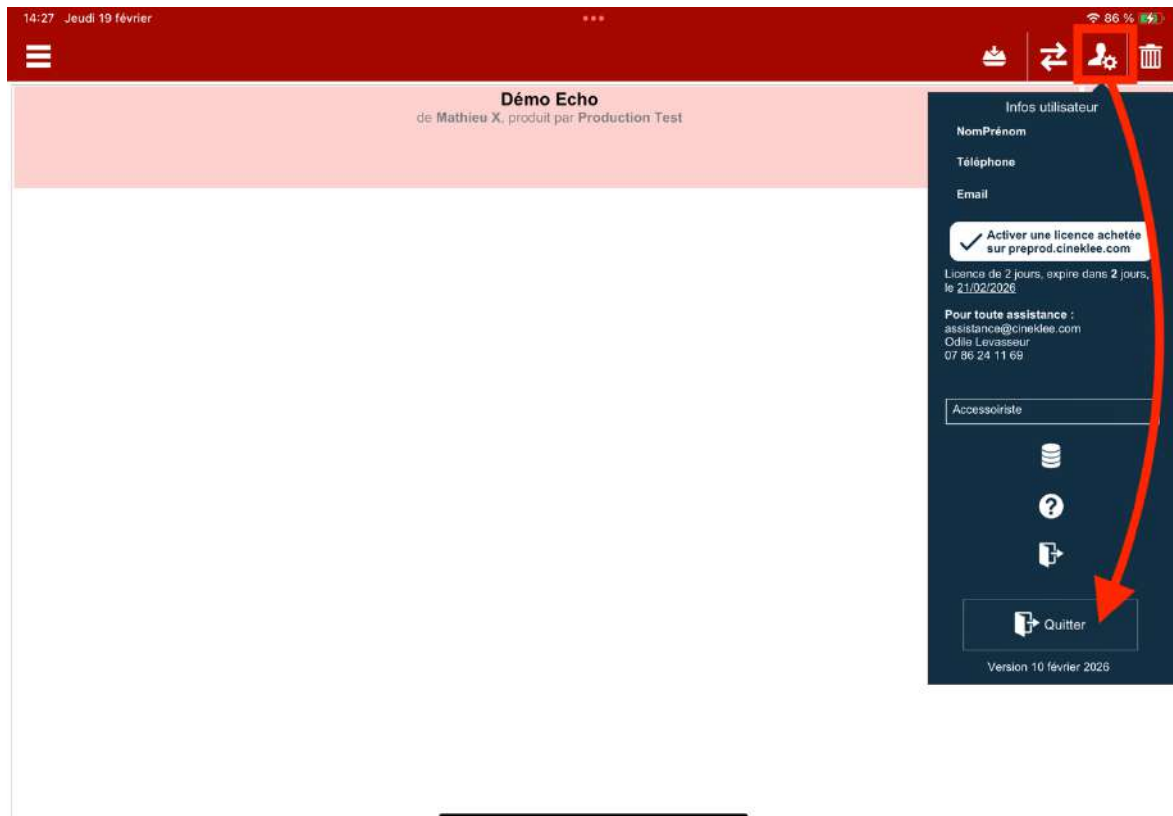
14:27 Jeudi 19 février

86 %

Démo Echo
de Mathieu X, produit par Production Test

Infos utilisateur
NomPrénom
Téléphone
Email

Activer une licence achetée sur preprod.cineklee.com

Licence de 2 jours, expire dans 2 jours, le 21/02/2026

Pour toute assistance :
assistance@cineklee.com
Odile Levasseur
07 86 24 11 69

Accessoiriste

Quitter

Version 10 février 2026